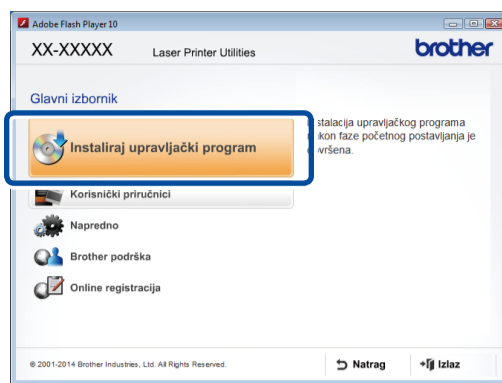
Adobe Flash Player 10

XX-XXXXX Laser Printer Utilities

brother

Glavni izbornik

Instaliraj upravljački program

Korisnički priručnici

Napredno

Brother podrška

Online registracija

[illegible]stalacija upravljačkog programa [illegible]kon faze početnog postavljanja je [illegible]vršena.

© 2001-2014 Brother Industries, Ltd. All Rights Reserved.

Natrag

Izlaz